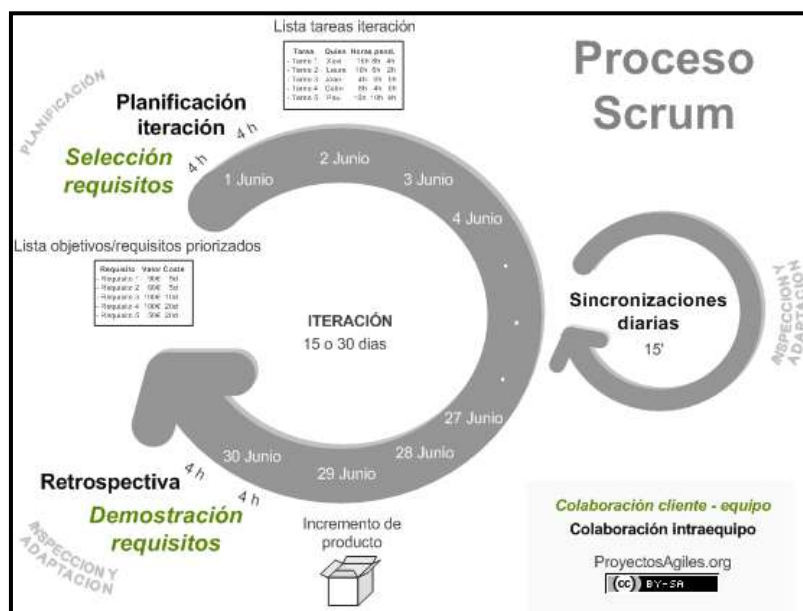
Lista tareas iteración

| Tarea | Quien | Horas pend. |
|---|---|---|
| - Tarea 1 | Xavi | 16h 8h 4h |
| - Tarea 2 | Laura | 10h 6h 2h |
| - Tarea 3 | Joan | 4h 8h 1h |
| - Tarea 4 | Colin | 8h 4h 6h |
| - Tarea 5 | Pau | 12h 10h 8h |

Proceso Scrum

PLANIFICACIÓN

Planificación iteración 4 h

Selección requisitos 4 h

1 Junio

2 Junio

3 Junio

4 Junio

Lista objetivos/requisitos priorizados

| Requisito | Valor | Coste |
|---|---|---|
| - Requisito 1 | 90€ | 5d |
| - Requisito 2 | 90€ | 5d |
| - Requisito 3 | 110€ | 11d |
| - Requisito 4 | 100€ | 20d |
| - Requisito 5 | 90€ | 20d |

ITERACIÓN
15 o 30 dias

Sincronizaciones diarias
15'

INSPECCIÓN Y ADAPTACIÓN

27 Junio

28 Junio

29 Junio

30 Junio

Retrospectiva 4 h

Demostración requisitos 4 h

INSPECCIÓN Y ADAPTACIÓN

Incremento de producto

Colaboración cliente - equipo

Colaboración intraequipo

ProyectosAgiles.org

(cc) BY-SA